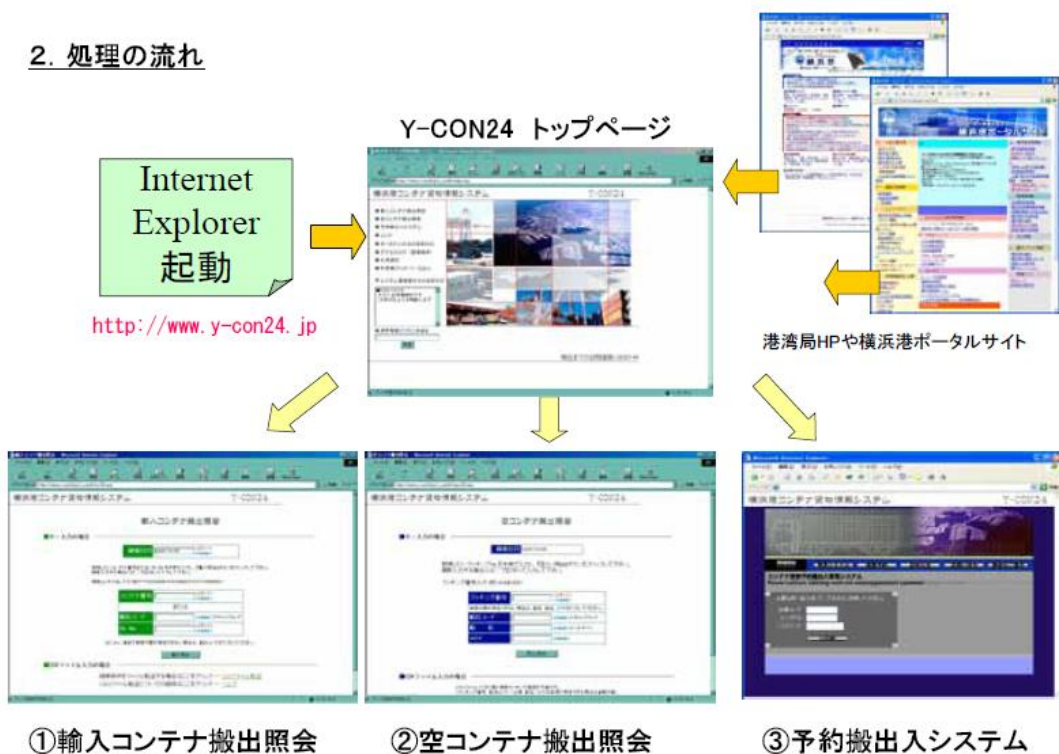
2. 処理の流れ

Y-CON24 トップページ

Internet Explorer 起動

http://www.y-con24.jp

港湾局HPや横浜港ポータルサイト

横浜港コンテナ貨物情報システム

Y-CON24

輸入コンテナ搬出照会

空コンテナ搬出照会

①輸入コンテナ搬出照会

②空コンテナ搬出照会

③予約搬出入システム